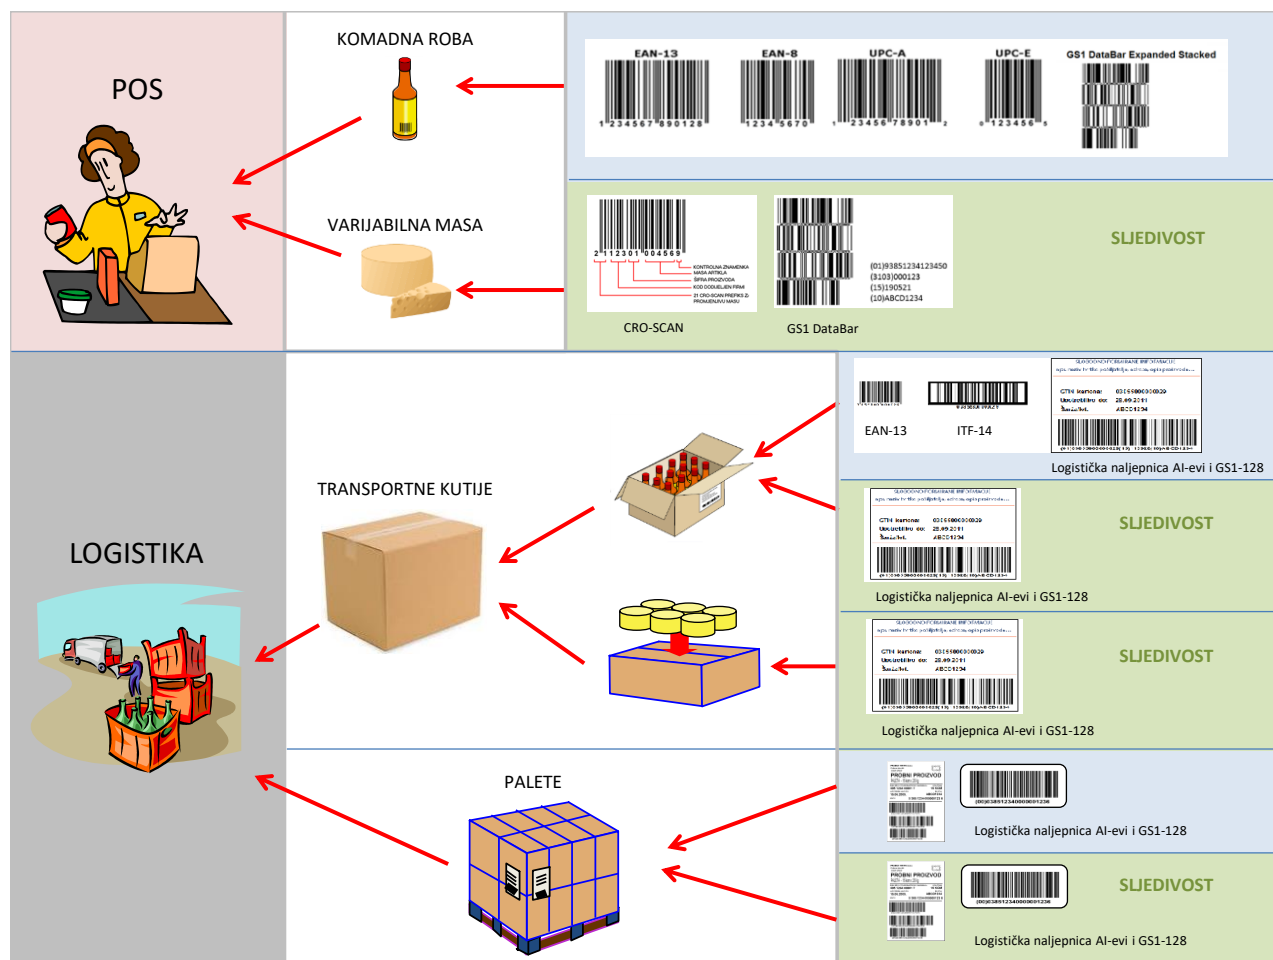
POS

KOMADNA ROBA

EAN-13 EAN-8 UPC-A UPC-E GS1 DataBar Expanded Stacked

1 234567 890128
1234 5670
1 23456 78901 2
0 123456 5

VARIJABILNA MASA

2 112301 004569

KONTROLNA ZNAMENKA
MASA ARTIKLA
ŠIFRA PROIZVODA
KOD DODIJELJEN FIRMI
21 CRO-SCAN PREFIKS ZA PROMJENJIVU MASU

(01)93851234123450
(3103)000123
(15)190521
(10)ABCD1234

CRO-SCAN

GS1 DataBar

SLJEDIVOST

LOGISTIKA

TRANSPORTNE KUTIJE

EAN-13

ITF-14

Logistička naljepnica AI-evi i GS1-128

SLJEDIVOST

Logistička naljepnica AI-evi i GS1-128

SLJEDIVOST

Logistička naljepnica AI-evi i GS1-128

PALETE

PROBNI PROIZVOD

(00)038512340000001236

Logistička naljepnica AI-evi i GS1-128

PROBNI PROIZVOD

(00)038512340000001236

SLJEDIVOST

Logistička naljepnica AI-evi i GS1-128